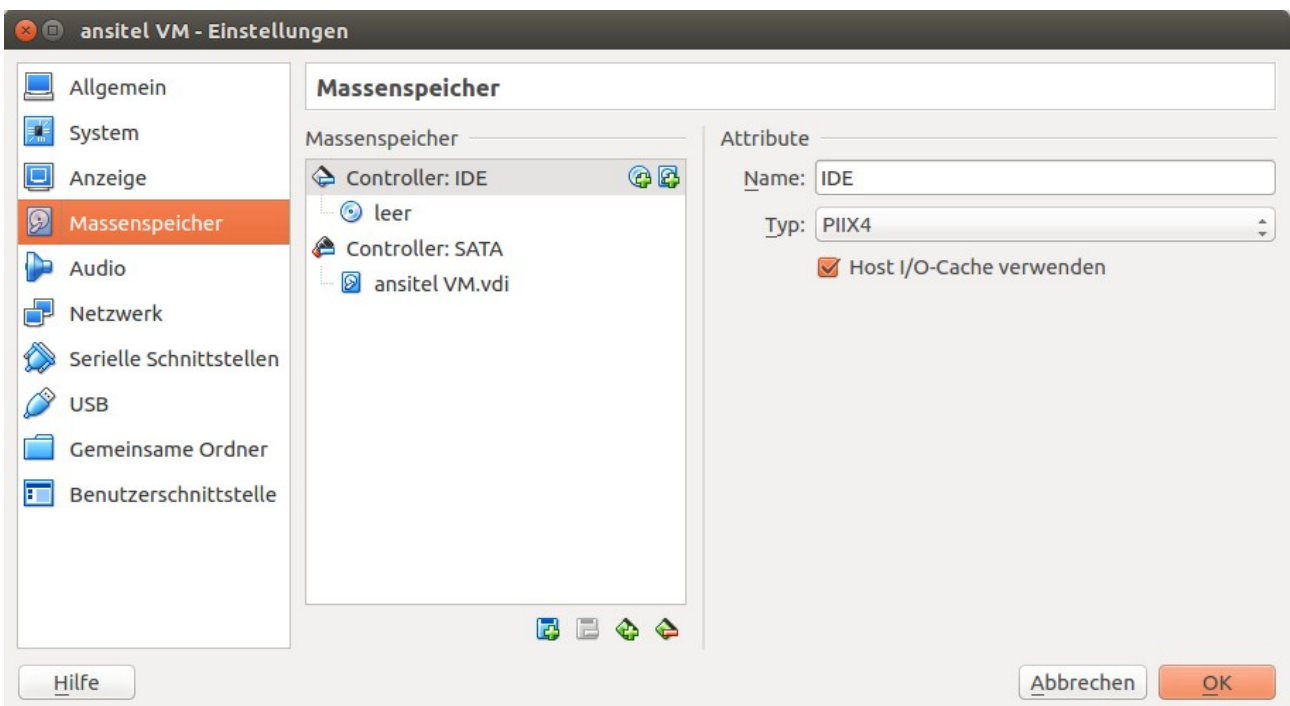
ansitel VM - Einstellungen

Allgemein
System
Anzeige
Massenspeicher
Audio
Netzwerk
Serielle Schnittstellen
USB
Gemeinsame Ordner
Benutzerschnittstelle

Massenspeicher

Massenspeicher
Controller: IDE
leer
Controller: SATA
ansitel VM.vdi

Attribute
Name: IDE
Typ: PIIX4
Host I/O-Cache verwenden

Hilfe
Abbrechen
OK